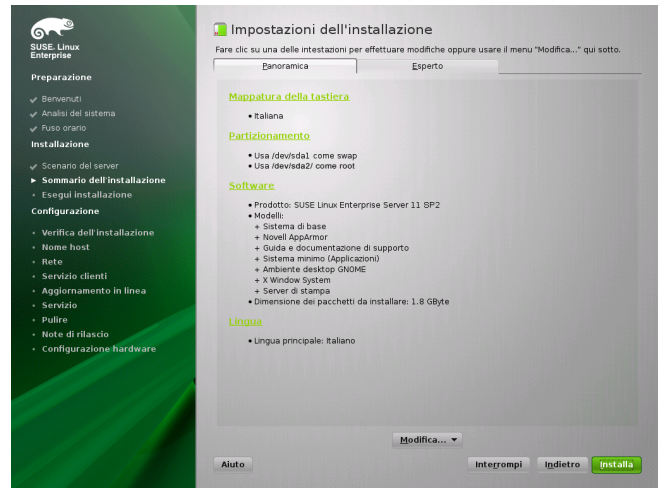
SUSE. Linux Enterprise

Preparazione

Benvenuti
Analisi del sistema
Fuso orario

Installazione

Scenario del server
Sommario dell'installazione
Esegui installazione

Configurazione

Verifica dell'installazione
Nome host
Rete
Servizio clienti
Aggiornamento in linea
Servizio
Pulire
Note di rilascio
Configurazione hardware

Impostazioni dell'installazione

Fare clic su una delle intestazioni per effettuare modifiche oppure usare il menu "Modifica..." qui sotto.

Panoramica | Esperto

Mappatura della tastiera

• Italiana

Partizionamento

• Usa /dev/sda1 come swap
• Usa /dev/sda2/ come root

Software

• Prodotto: SUSE Linux Enterprise Server 11 SP2
• Modelli:
+ Sistema di base
+ Novell AppArmor
+ Guida e documentazione di supporto
+ Sistema minimo (Applicazioni)
+ Ambiente desktop GNOME
+ X Window System
+ Server di stampa
• Dimensione dei pacchetti da installare: 1.8 GByte

Lingua

• Lingua principale: Italiano

Modifica...

Aiuto

Interrompi

Indietro

Installa